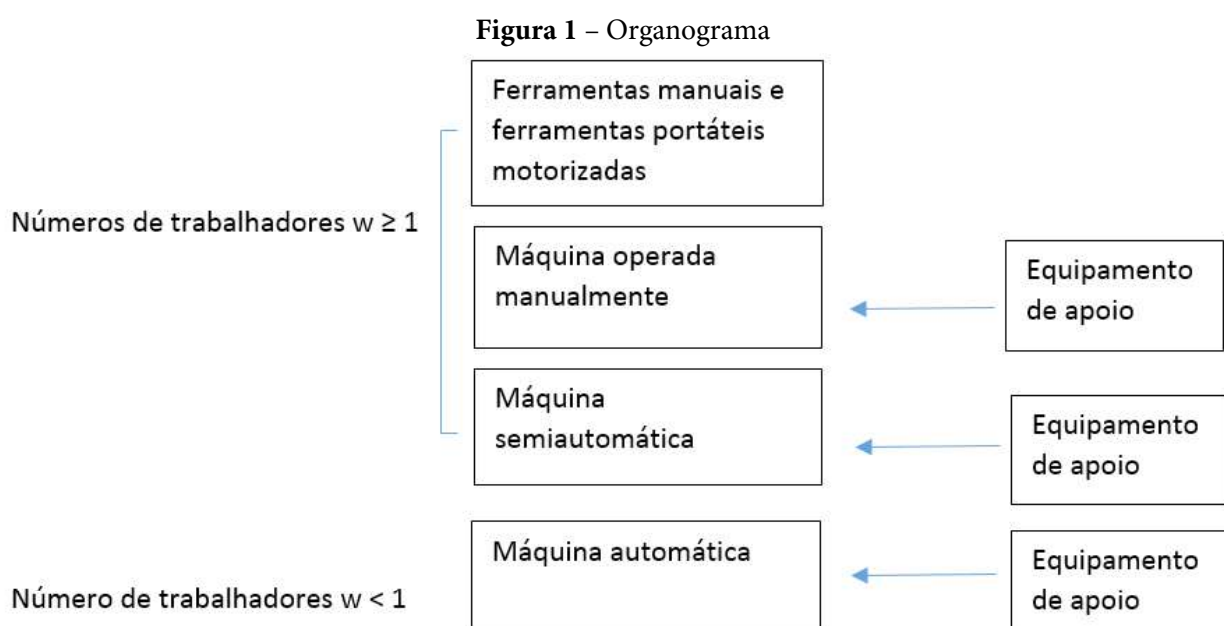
**Figura 1** – Organograma

Números de trabalhadores w ≥ 1

Ferramentas manuais e ferramentas portáteis motorizadas

Máquina operada manualmente

Equipamento de apoio

Máquina semiautomática

Equipamento de apoio

Máquina automática

Equipamento de apoio

Número de trabalhadores w < 1